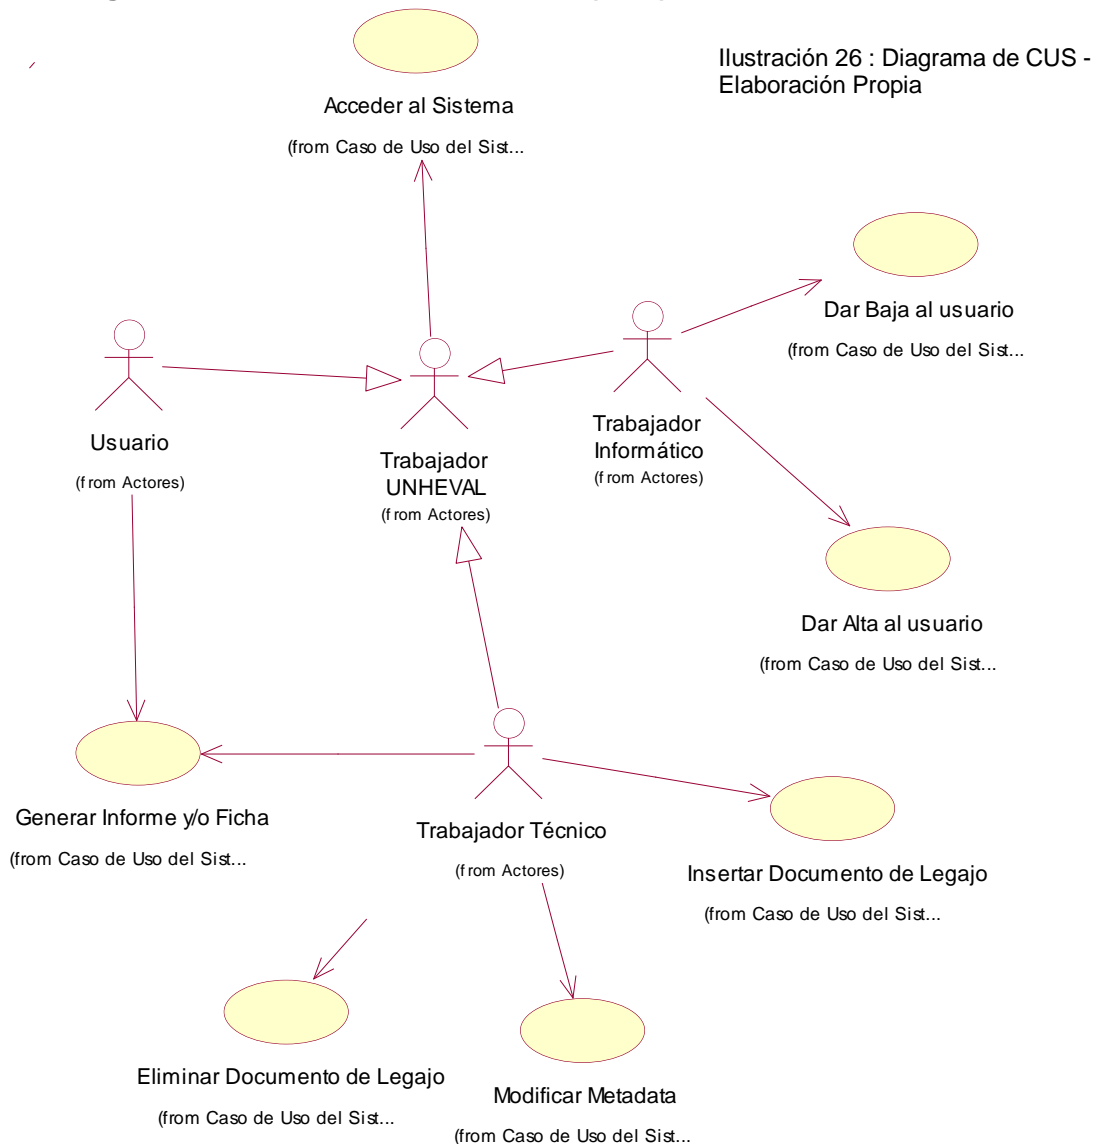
Ilustración 26 : Diagrama de CUS - Elaboración Propia

Acceder al Sistema

(from Caso de Uso del Sist...

Dar Baja al usuario

(from Caso de Uso del Sist...

Usuario

(from Actores)

Trabajador UNHEVAL

(from Actores)

Trabajador Informático

(from Actores)

Dar Alta al usuario

(from Caso de Uso del Sist...

Generar Informe y/o Ficha

(from Caso de Uso del Sist...

Trabajador Técnico

(from Actores)

Insertar Documento de Legajo

(from Caso de Uso del Sist...

Eliminar Documento de Legajo

(from Caso de Uso del Sist...

Modificar Metadata

(from Caso de Uso del Sist...